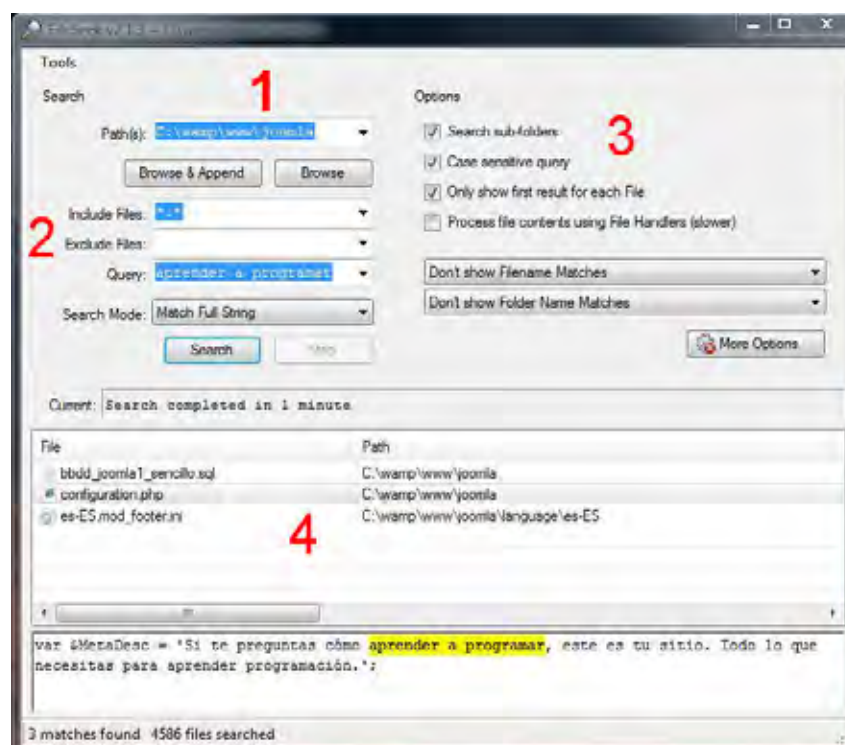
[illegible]

Tools

Search

1

Path(s): C:\wamp\www\joomla

Browse & Append

Browse

2

Include Files: *.*

Exclude Files:

Query: aprender a programar

Search Mode: Match Full String

Search

Stop

Options

3

Search sub-folders

Case sensitive query

Only show first result for each File

Process file contents using File Handlers (slower)

Don't show Filename Matches

Don't show Folder Name Matches

More Options

Current: Search completed in 1 minute

| File | Path |
|---|---|
| bbdd_joomla1_sencillo.sql | C:\wamp\www\joomla |
| configuration.php | C:\wamp\www\joomla |
| es-ES.mod_footer.ini | C:\wamp\www\joomla\language\es-ES |

4

var &MetaDesc = 'Si te preguntas cómo aprender a programar, este es tu sitio. Todo lo que necesitas para aprender programación.';

3 matches found 4586 files searched